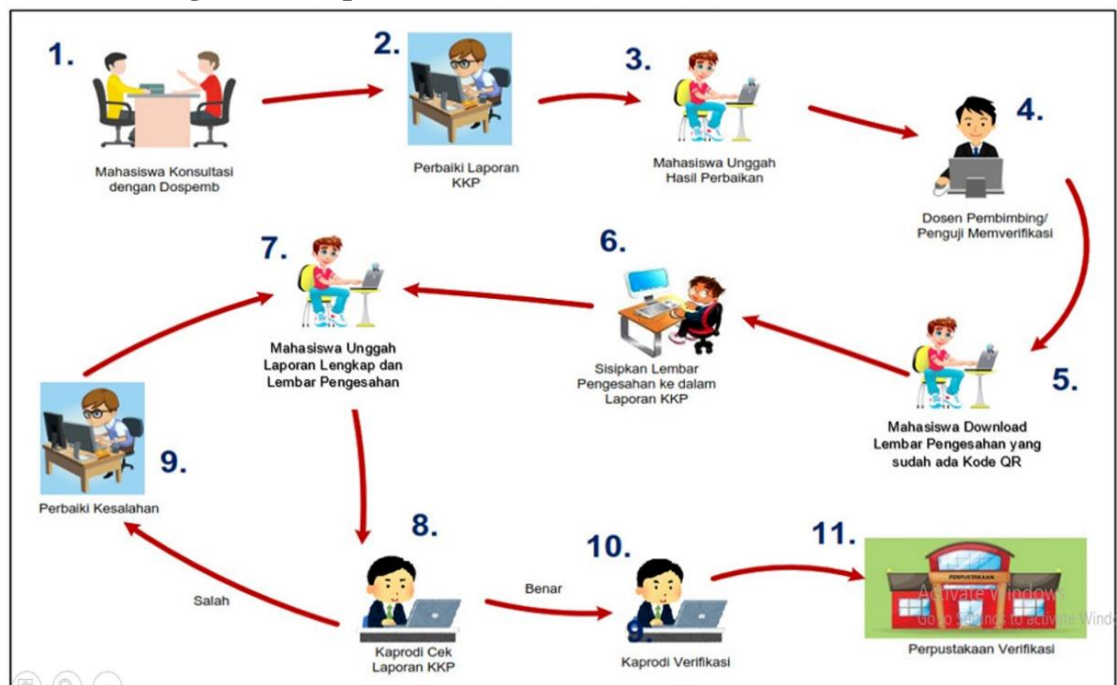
1.
Mahasiswa Konsultasi dengan Dospemb

2.
Perbaiki Laporan KKP

3.
Mahasiswa Unggah Hasil Perbaikan

4.
Dosen Pembimbing/ Penguji Memverifikasi

5.
Mahasiswa Download Lembar Pengesahan yang sudah ada Kode QR

6.
Sisipkan Lembar Pengesahan ke dalam Laporan KKP

7.
Mahasiswa Unggah Laporan Lengkap dan Lembar Pengesahan

8.
Kaprodi Cek Laporan KKP

Salah

9.
Perbaiki Kesalahan

Benar

10.
Kaprodi Verifikasi

11.
PERPUSTAKAAN
Perpustakaan Verifikasi

Activate Windows
Go to Settings to activate Wind